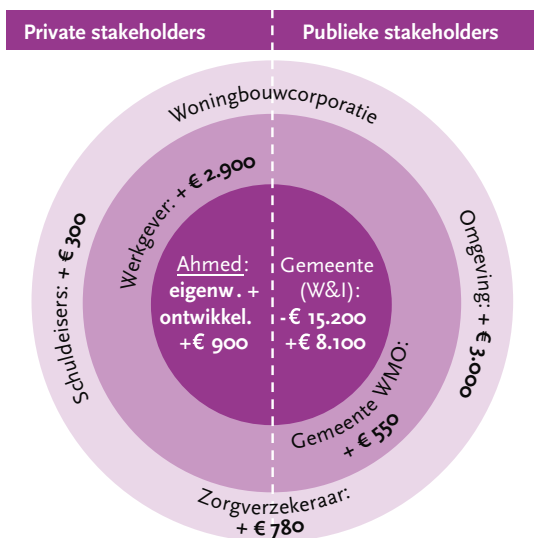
Private stakeholders

Publieke stakeholders

Woningbouwcorporatie

Werkgever: + € 2.900

Ahmed: eigenw. + ontwikkel. +€ 900

Gemeente (W&I): -€ 15.200 +€ 8.100

Schuldeisers: + € 300

Omgeving: + € 3.000

Gemeente WMO: + € 550

Zorgverzekeraar: + € 780